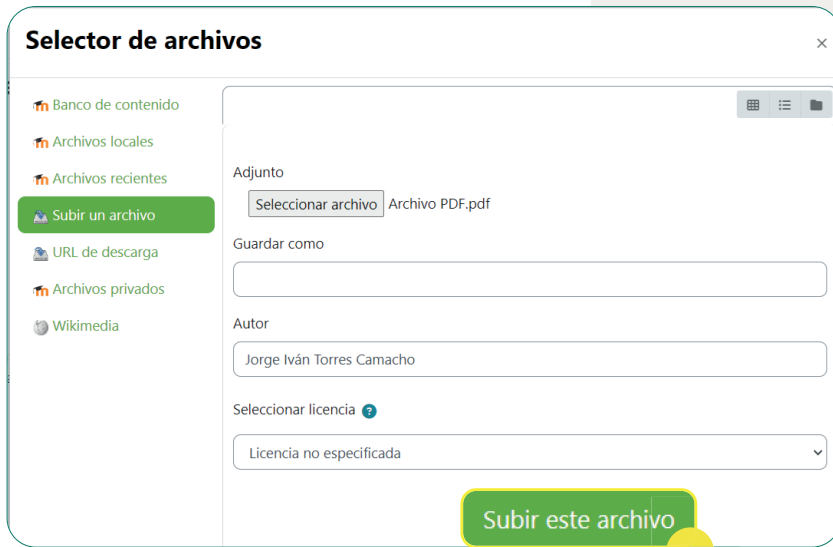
Selector de archivos

×

Banco de contenido

Archivos locales

Archivos recientes

Subir un archivo

URL de descarga

Archivos privados

Wikimedia

Adjunto

Seleccionar archivo Archivo PDF.pdf

Guardar como

Autor

Jorge Iván Torres Camacho

Seleccionar licencia

Licencia no especificada

Subir este archivo